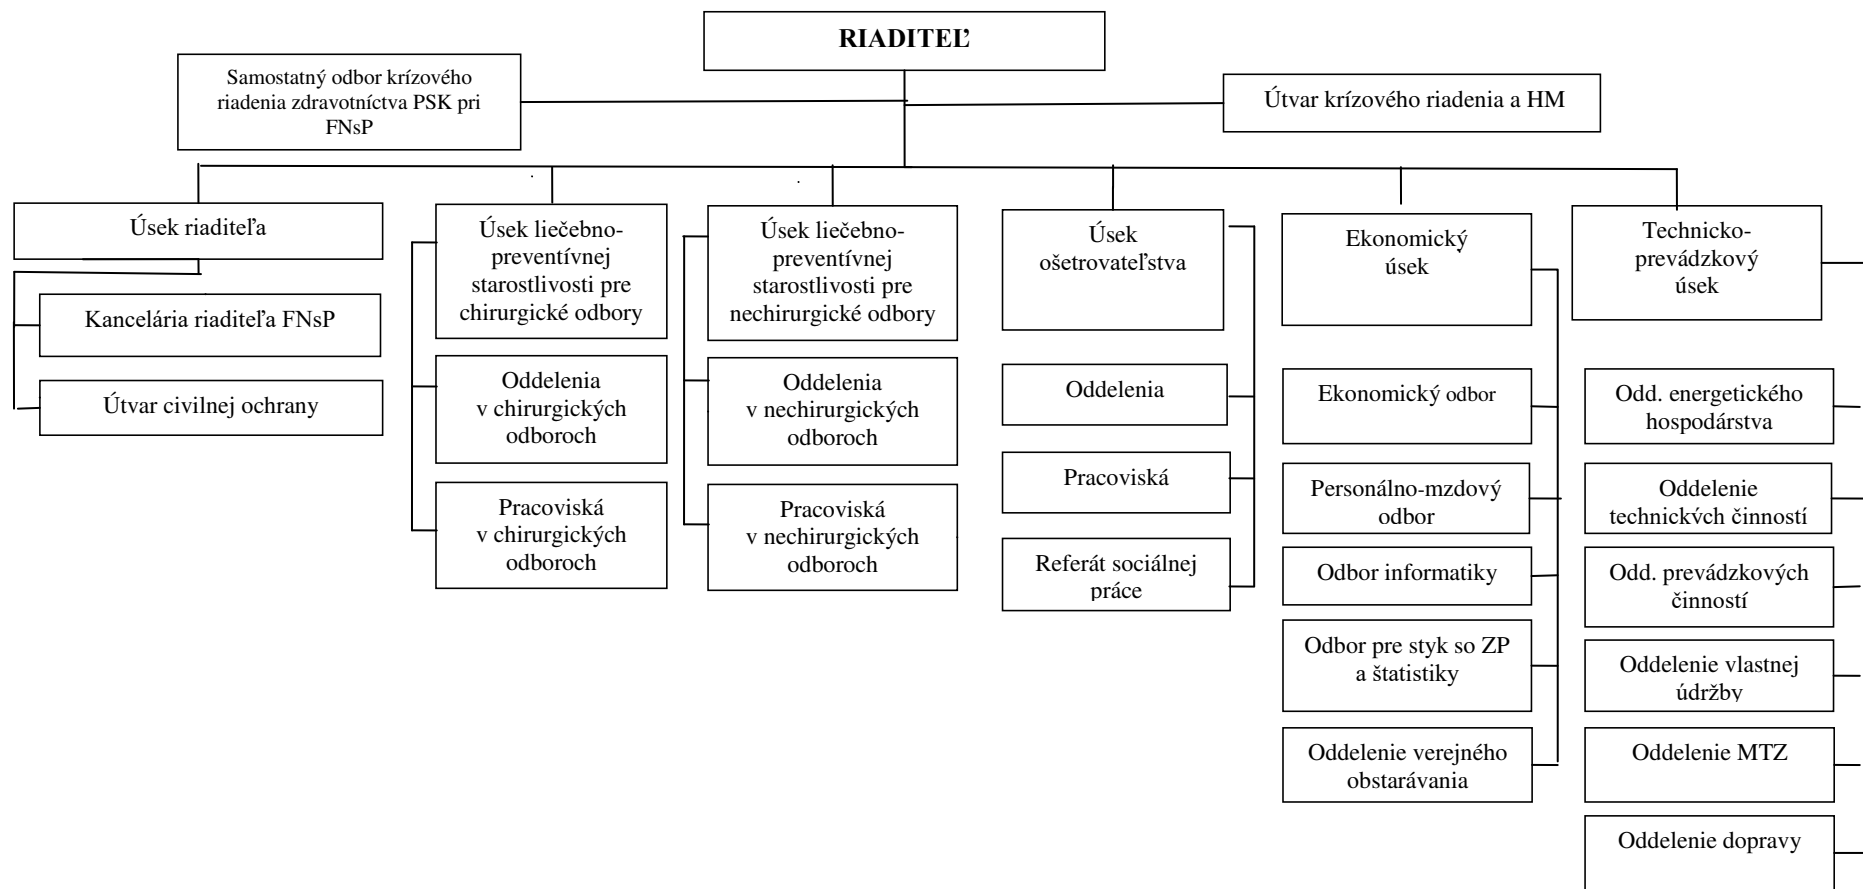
RIADITEĽ

Samostatný odbor krízového riadenia zdravotníctva PSK pri FNsP

Útvar krízového riadenia a HM

Úsek riaditeľa

Kancelária riaditeľa FNsP

Útvar civilnej ochrany

Úsek liečebno-preventívnej starostlivosti pre chirurgické odbory

Oddelenia v chirurgických odboroch

Pracoviská v chirurgických odboroch

Úsek liečebno-preventívnej starostlivosti pre nechirurgické odbory

Oddelenia v nechirurgických odboroch

Pracoviská v nechirurgických odboroch

Úsek ošetrovateľstva

Oddelenia

Pracoviská

Referát sociálnej práce

Ekonomický úsek

Ekonomický odbor

Personálno-mzdový odbor

Odbor informatiky

Odbor pre styk so ZP a štatistiky

Oddelenie verejného obstarávania

Technicko-prevádzkový úsek

Odd. energetického hospodárstva

Oddelenie technických činností

Odd. prevádzkových činností

Oddelenie vlastnej údržby

Oddelenie MTZ

Oddelenie dopravy